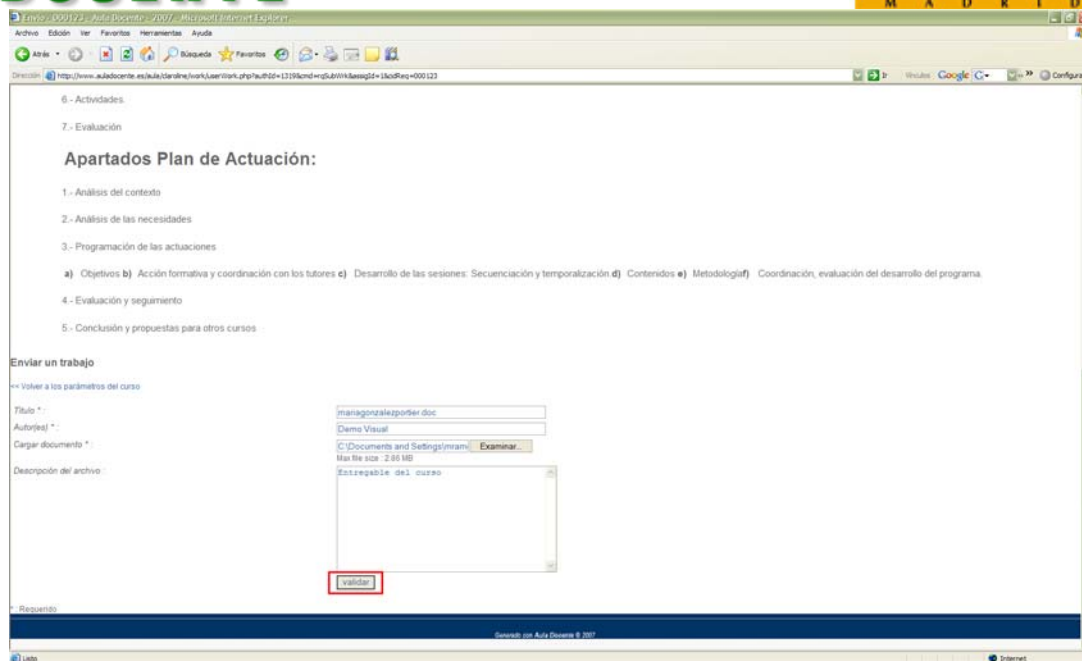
M A D R I D

Envío - 000123 - Aula Docente - 2007 - Microsoft Internet Explorer

Archivo Edición Ver Favoritos Herramientas Ayuda

Atrás Búsqueda Favoritos

Dirección http://www.auladocente.es/aula/claroline/work/userWork.php?authId=1319&cmd=rqSubWrk&assigId=1&cidReq=000123

Ir Vínculos Google G- Configura

6.- Actividades

7.- Evaluación

Apartados Plan de Actuación:

1.- Análisis del contexto

2.- Análisis de las necesidades

3.- Programación de las actuaciones

a) Objetivos b) Acción formativa y coordinación con los tutores c) Desarrollo de las sesiones: Secuenciación y temporalización d) Contenidos e) Metodologíaf) Coordinación, evaluación del desarrollo del programa.

4.- Evaluación y seguimiento

5.- Conclusión y propuestas para otros cursos

Enviar un trabajo

<< Volver a los parámetros del curso

Título * : mariagonzalezportier.doc

Autor(es) * : Demo Visual

Cargar documento * : C:\Documents and Settings\mrami Examinar...

Max file size : 2.86 MB

Descripción del archivo : Entregable del curso

validar

* : Requerido

Generado con Aula Docente ® 2007

Listo

Internet